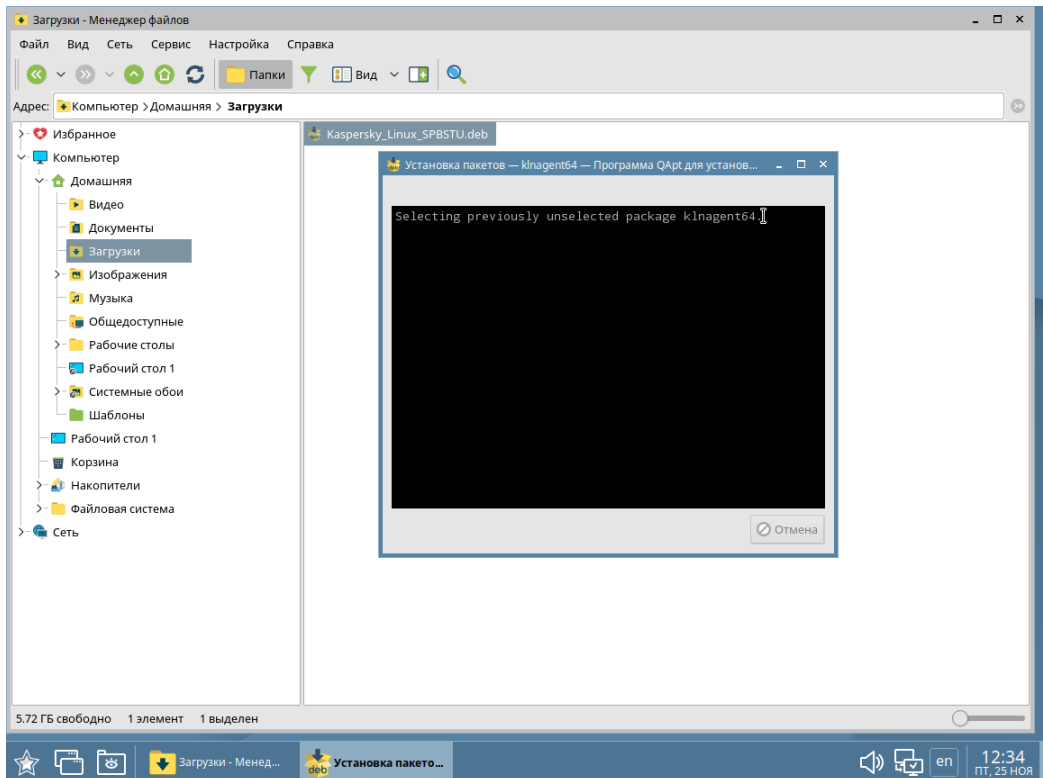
Загрузки - Менеджер файлов

Файл Вид Сеть Сервис Настройка Справка

Папки Вид

Адрес: Компьютер > Домашняя > Загрузки

Избранное
Компьютер
Домашняя
Видео
Документы
Загрузки
Изображения
Музыка
Общедоступные
Рабочие столы
Рабочий стол 1
Системные обои
Шаблоны
Рабочий стол 1
Корзина
Накопители
Файловая система
Сеть

Kaspersky_Linux_SPBSTU.deb

Установка пакетов — klnagent64 — Программа QApt для установ...

Selecting previously unselected package klnagent64.

Отмена

5.72 ГБ свободно 1 элемент 1 выделен

Загрузки - Менед... deb Установка пакето...

en 12:34 пт, 25 ноя